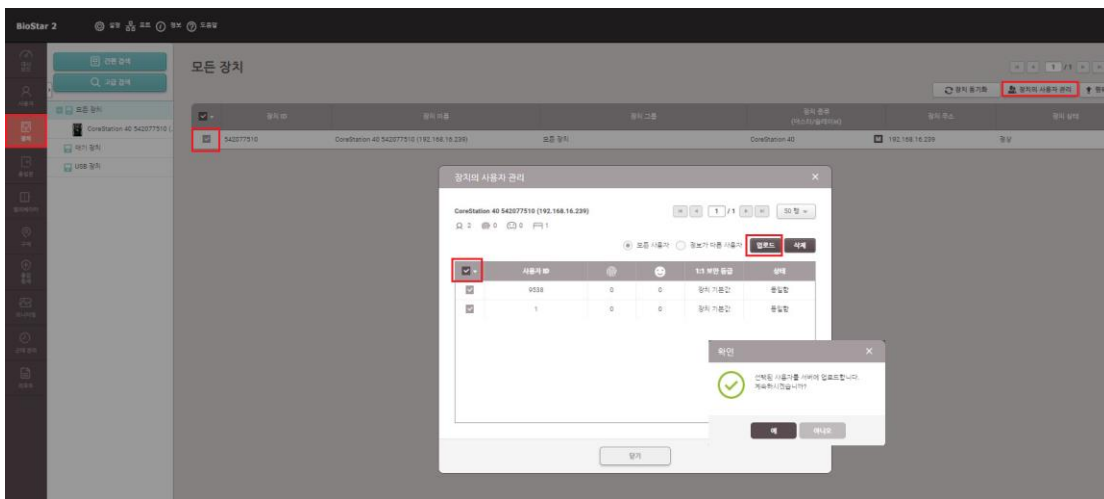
BioStar 2 설정 포트 정보 도움말

간편 검색
고급 검색

모든 장치
CoreStation 40 542077510
대기 장치
USB 장치

모든 장치

장치 동기화 장치의 사용자 관리

| | 장치 ID | 장치 이름 | 장치 그룹 | 장치 종류 (마스터/슬레이브) | 장치 주소 | 장치 상태 |
|---|---|---|---|---|---|---|
| ☑ | 542077510 | CoreStation 40 542077510 (192.168.16.239) | 모든 장치 | CoreStation 40 | 192.168.16.239 | 정상 |

장치의 사용자 관리

CoreStation 40 542077510 (192.168.16.239)
2 0 0 1

1 / 1 50 행

모든 사용자 정보가 다른 사용자 업로드 삭제

| | 사용자 ID | | | 1:1 보안 등급 | 상태 |
|---|---|---|---|---|---|
| ☑ | 9538 | 0 | 0 | 장치 기본값 | 동일함 |
| ☑ | 1 | 0 | 0 | 장치 기본값 | 동일함 |

닫기

확인
선택된 사용자를 서버에 업로드합니다. 계속하시겠습니까?
예 아니오